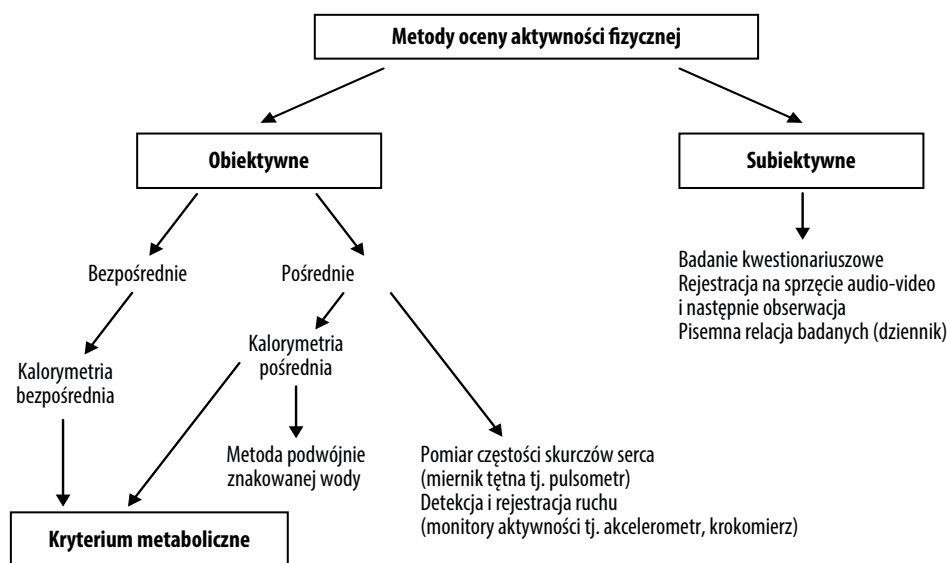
Metody oceny aktywności fizycznej

Obiektywne

Subiektywne

Bezpośrednie

Pośrednie

Badanie kwestionariuszowe
Rejestracja na sprzęcie audio-video i następnie obserwacja
Pisemna relacja badanych (dziennik)

Kalorymetria bezpośrednia

Kalorymetria pośrednia

Metoda podwójnie znakowanej wody

Pomiar częstości skurczów serca (miernik tętna tj. pulsometr)
Detekcja i rejestracja ruchu (monitory aktywności tj. akcelerometr, krokomierz)

Kryterium metaboliczne